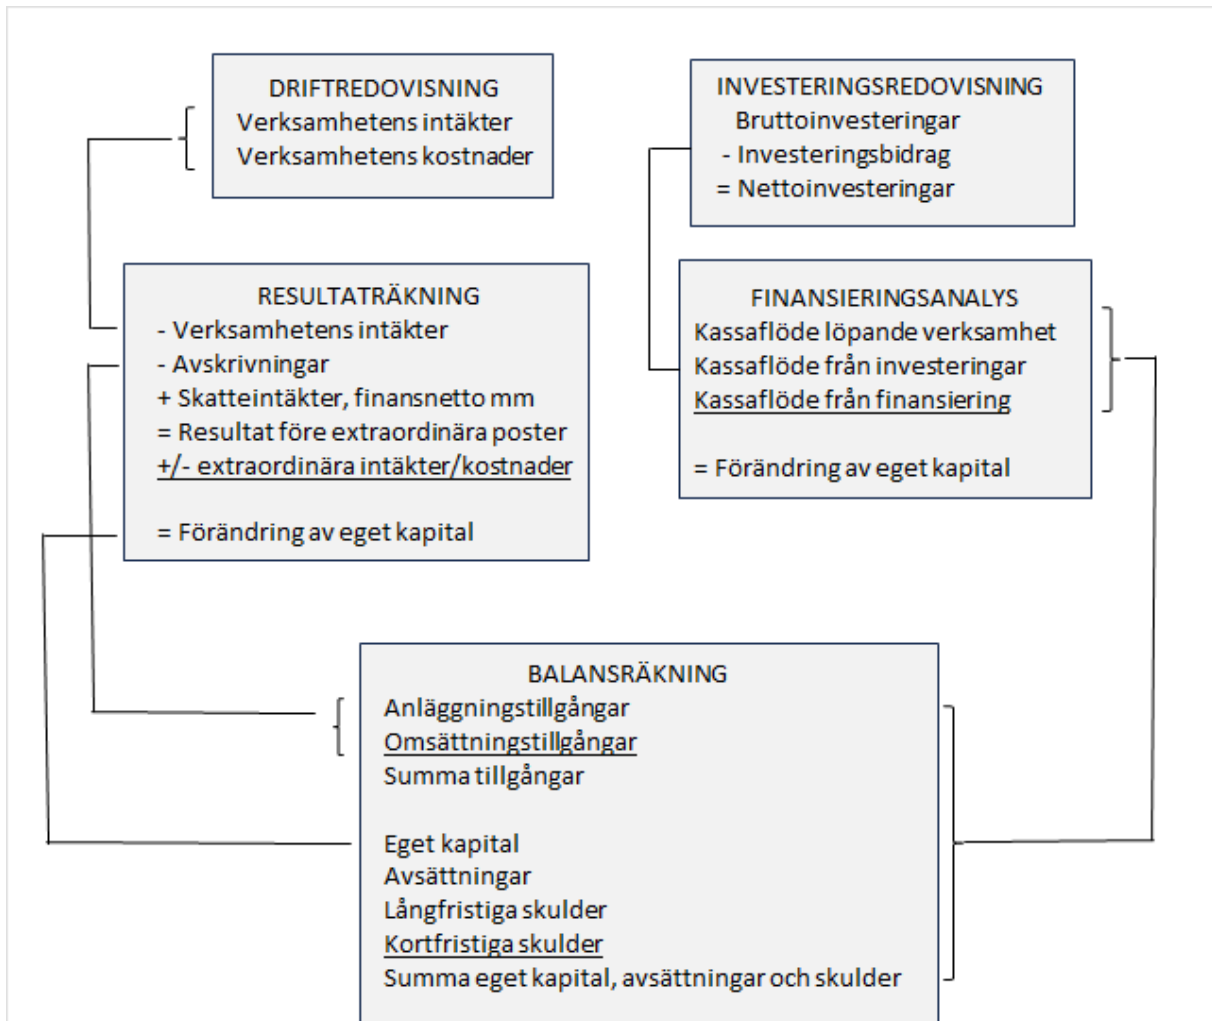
DRIFTREDOVISNING
Verksamhetens intäkter
Verksamhetens kostnader

INVESTERINGSREDOVISNING
Bruttoinvesteringar
- Investeringsbidrag
= Nettoinvesteringar

RESULTATRÄKNING
- Verksamhetens intäkter
- Avskrivningar
+ Skatteintäkter, finansnetto mm
= Resultat före extraordinära poster
+/- extraordinära intäkter/kostnader

= Förändring av eget kapital

FINANSIERINGSANALYS
Kassaflöde löpande verksamhet
Kassaflöde från investeringar
Kassaflöde från finansiering

= Förändring av eget kapital

BALANSRÄKNING
Anläggningstillgångar
Omsättningstillgångar
Summa tillgångar

Eget kapital
Avsättningar
Långfristiga skulder
Kortfristiga skulder
Summa eget kapital, avsättningar och skulder